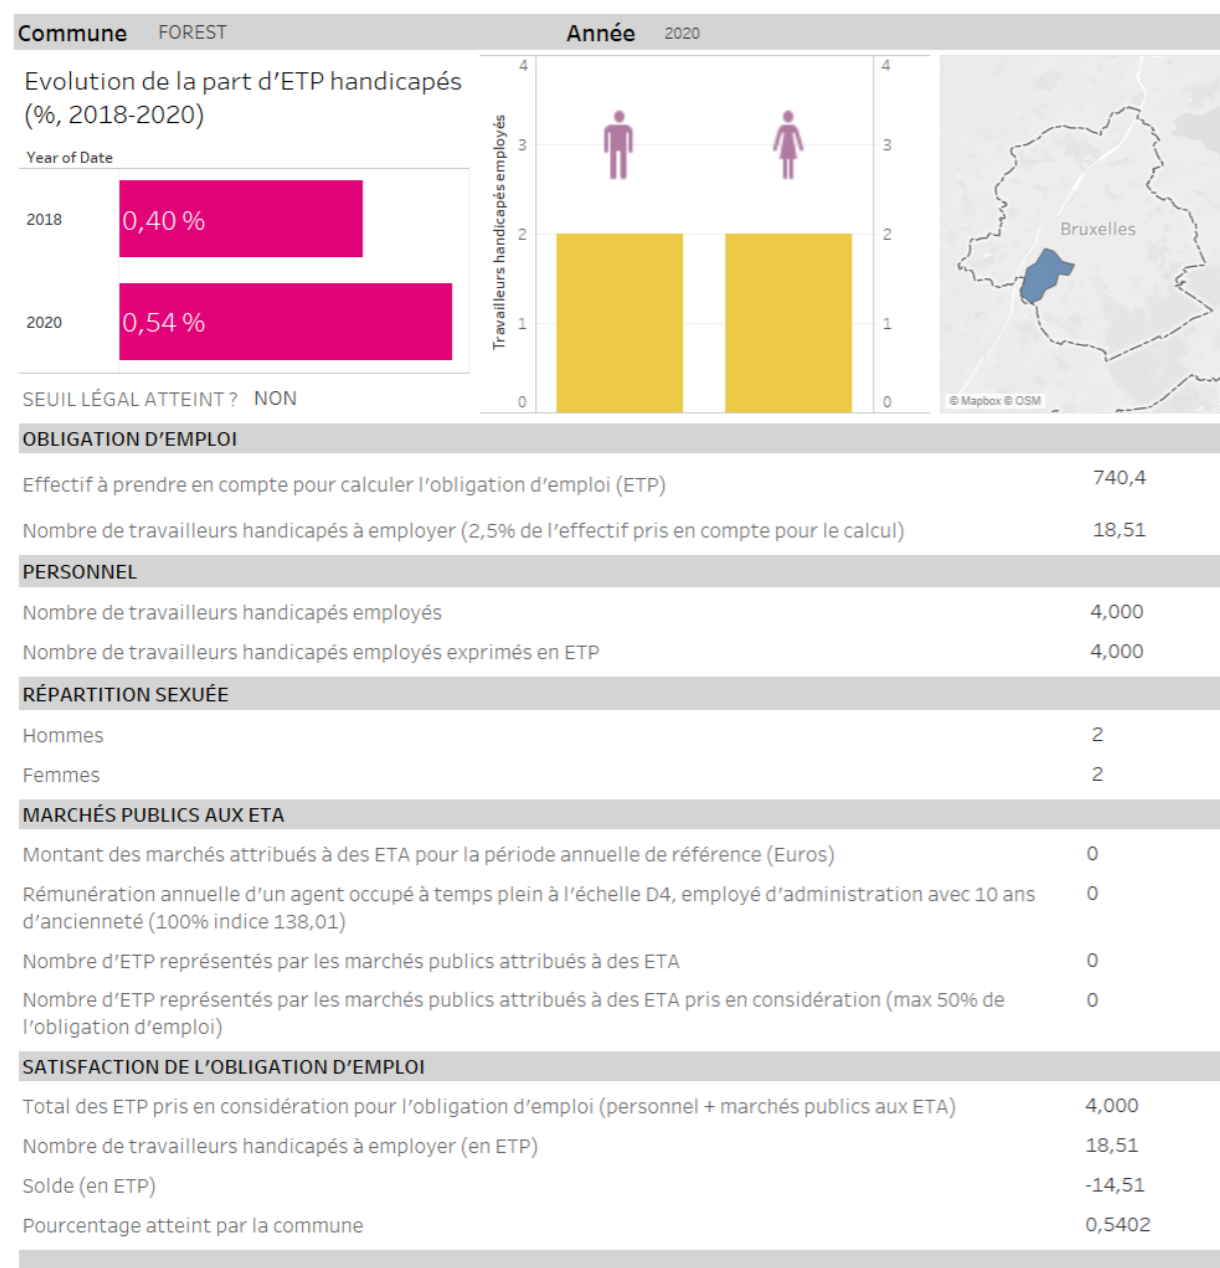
Commune FOREST Année 2020

Evolution de la part d'ETP handicapés (%, 2018-2020)

Year of Date

2018 0,40 %

2020 0,54 %

SEUIL LÉGAL ATTEINT ? NON

Travailleurs handicapés employés

4 3 2 1 0

4 3 2 1 0

Bruxelles

© Mapbox © OSM

OBLIGATION D'EMPLOI

| | |
|---|---|
| Effectif à prendre en compte pour calculer l'obligation d'emploi (ETP) | 740,4 |
| Nombre de travailleurs handicapés à employer (2,5% de l'effectif pris en compte pour le calcul) | 18,51 |

PERSONNEL

| | |
|---|---|
| Nombre de travailleurs handicapés employés | 4,000 |
| Nombre de travailleurs handicapés employés exprimés en ETP | 4,000 |

RÉPARTITION SEXUÉE

| | |
|---|---|
| Hommes | 2 |
| Femmes | 2 |

MARCHÉS PUBLICS AUX ETA

| | |
|---|---|
| Montant des marchés attribués à des ETA pour la période annuelle de référence (Euros) | 0 |
| Rémunération annuelle d'un agent occupé à temps plein à l'échelle D4, employé d'administration avec 10 ans d'ancienneté (100% indice 138,01) | 0 |
| Nombre d'ETP représentés par les marchés publics attribués à des ETA | 0 |
| Nombre d'ETP représentés par les marchés publics attribués à des ETA pris en considération (max 50% de l'obligation d'emploi) | 0 |

SATISFACTION DE L'OBLIGATION D'EMPLOI

| | |
|---|---|
| Total des ETP pris en considération pour l'obligation d'emploi (personnel + marchés publics aux ETA) | 4,000 |
| Nombre de travailleurs handicapés à employer (en ETP) | 18,51 |
| Solde (en ETP) | -14,51 |
| Pourcentage atteint par la commune | 0,5402 |